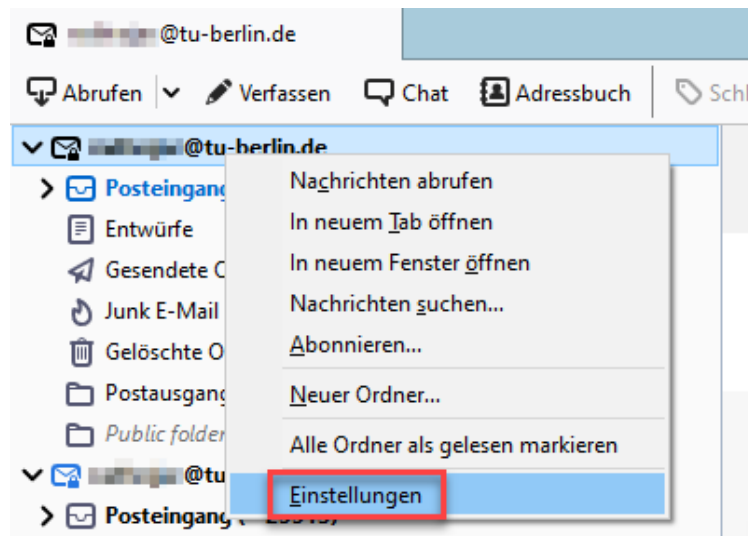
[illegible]@tu-berlin.de

Abrufen Verfassen Chat Adressbuch Schl

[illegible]@tu-berlin.de
Posteingang
Entwürfe
Gesendete O
Junk E-Mail
Gelöschte O
Postausgang
Public folder
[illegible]@tu
Posteingang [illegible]

Nachrichten abrufen
In neuem Tab öffnen
In neuem Fenster öffnen
Nachrichten suchen...
Abonnieren...
Neuer Ordner...
Alle Ordner als gelesen markieren
Einstellungen